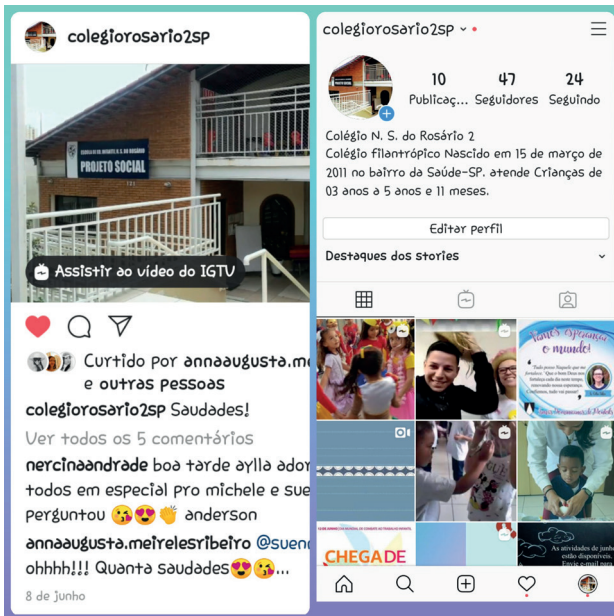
colegiorosario2sp

ESCOLA DE INFÂNCIA N. S. DO ROSÁRIO
PROJETO SOCIAL

Assistir ao vídeo do IGTV

Curtido por annaaugusta.m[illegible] e outras pessoas

colegiorosario2sp Saudades!

Ver todos os 5 comentários

nercinaandrade boa tarde aylla ado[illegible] todos em especial pro michele e sue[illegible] perguntou 😘😍👏 anderson

annaaugusta.meirelesribeiro @suen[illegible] ohhhh!!! Quanta saudades😍😘...

8 de junho

colegiorosario2sp

10 Publicaç...
47 Seguidores
24 Seguindo

Colégio N. S. do Rosário 2
Colégio filantrópico Nascido em 15 de março de 2011 no bairro da Saúde-SP. atende Crianças de 03 anos à 5 anos e 11 meses.

Editar perfil

Destaques dos stories

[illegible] o mundo!

CHEGADE

As atividades de junho estão disponíveis. Envie e-mail para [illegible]